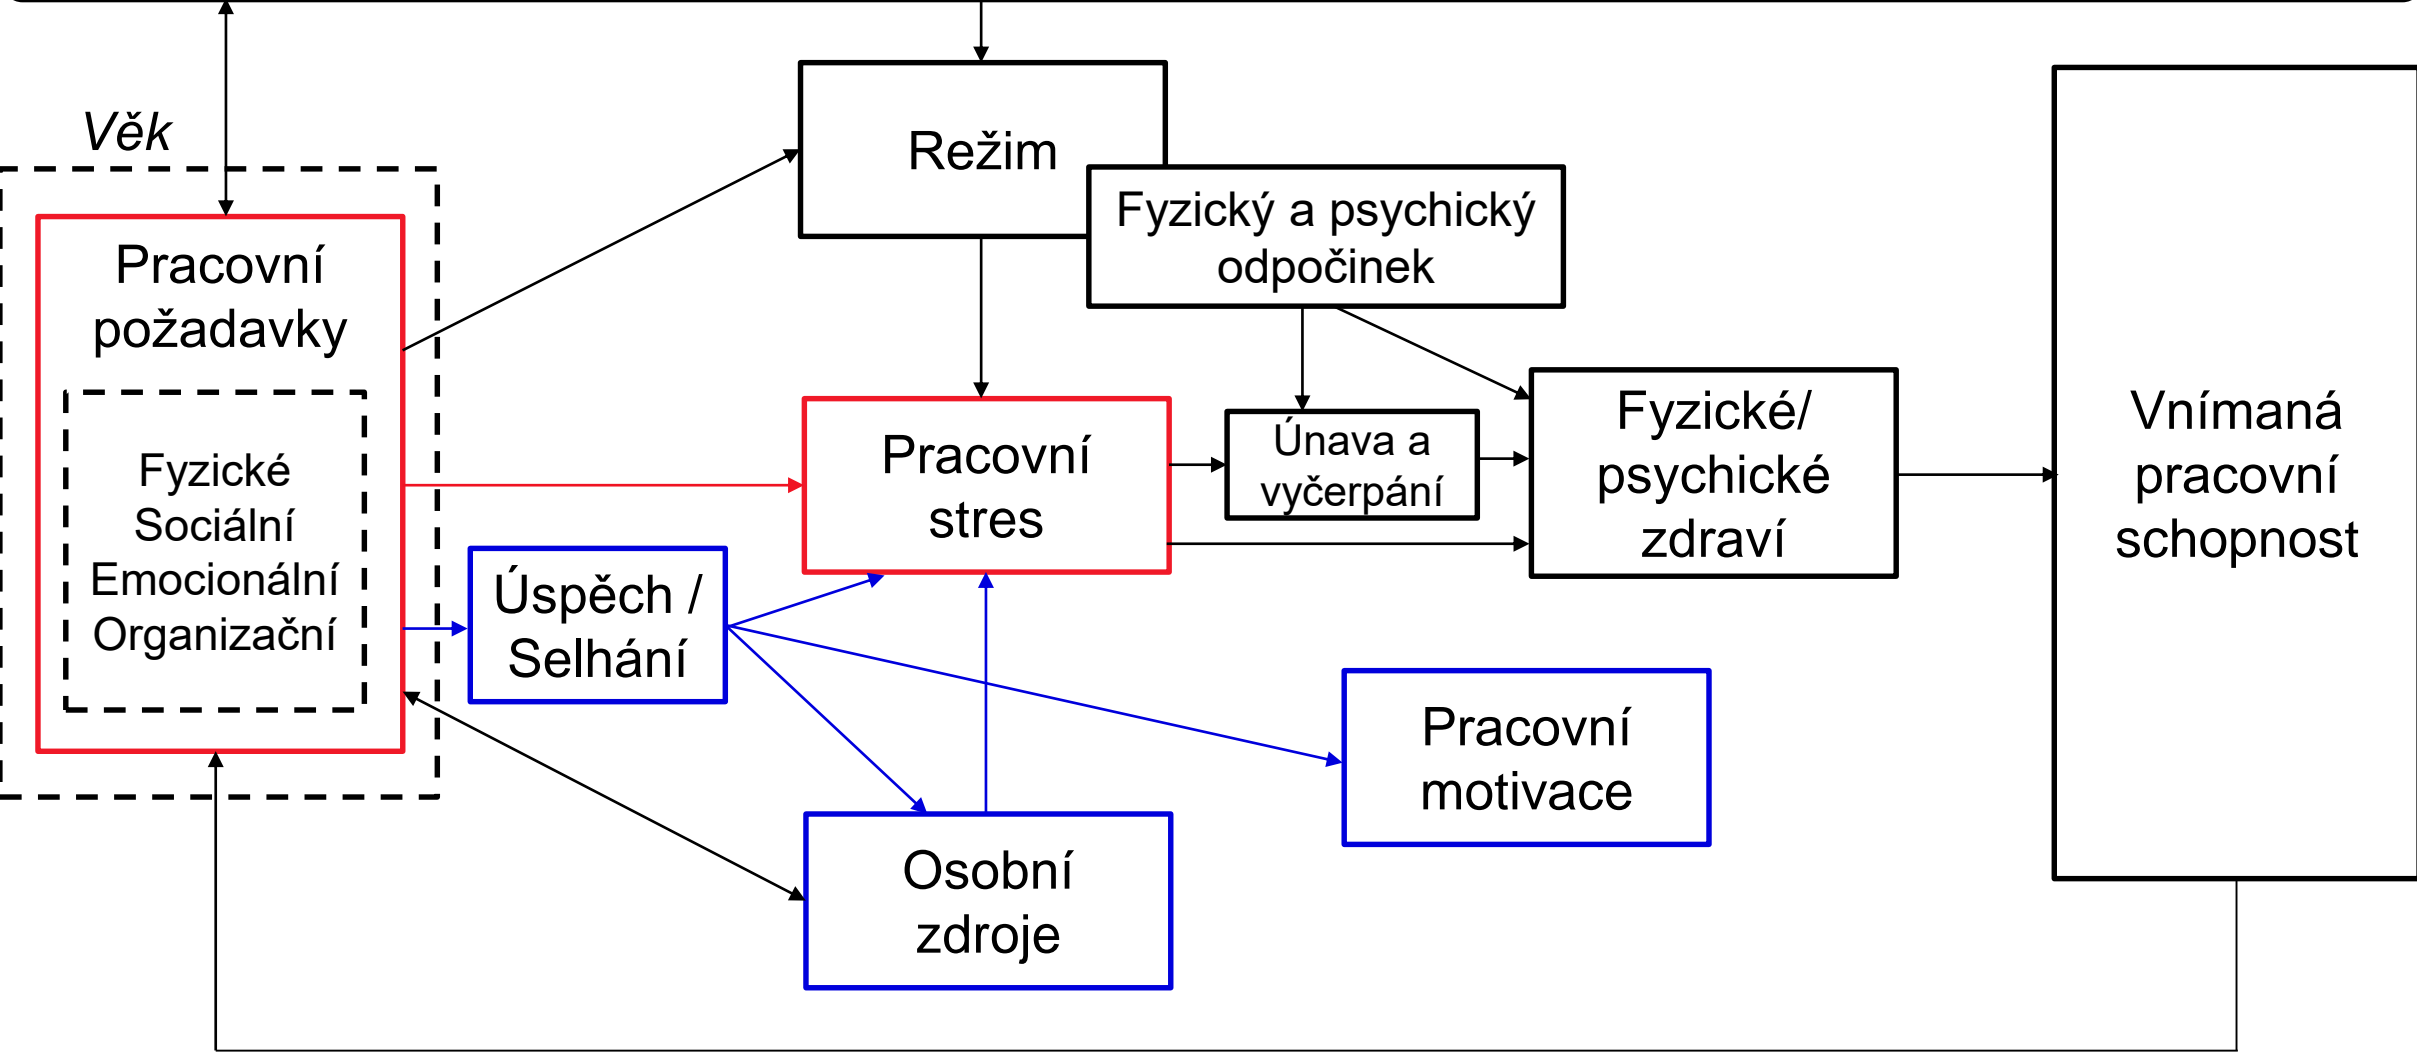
Věk

Pracovní požadavky

Fyzické
Sociální
Emocionální
Organizační

Režim

Fyzický a psychický odpočinek

Pracovní stres

Únava a vyčerpání

Fyzické/ psychické zdraví

Vnímaná pracovní schopnost

Úspěch / Selhání

Pracovní motivace

Osobní zdroje